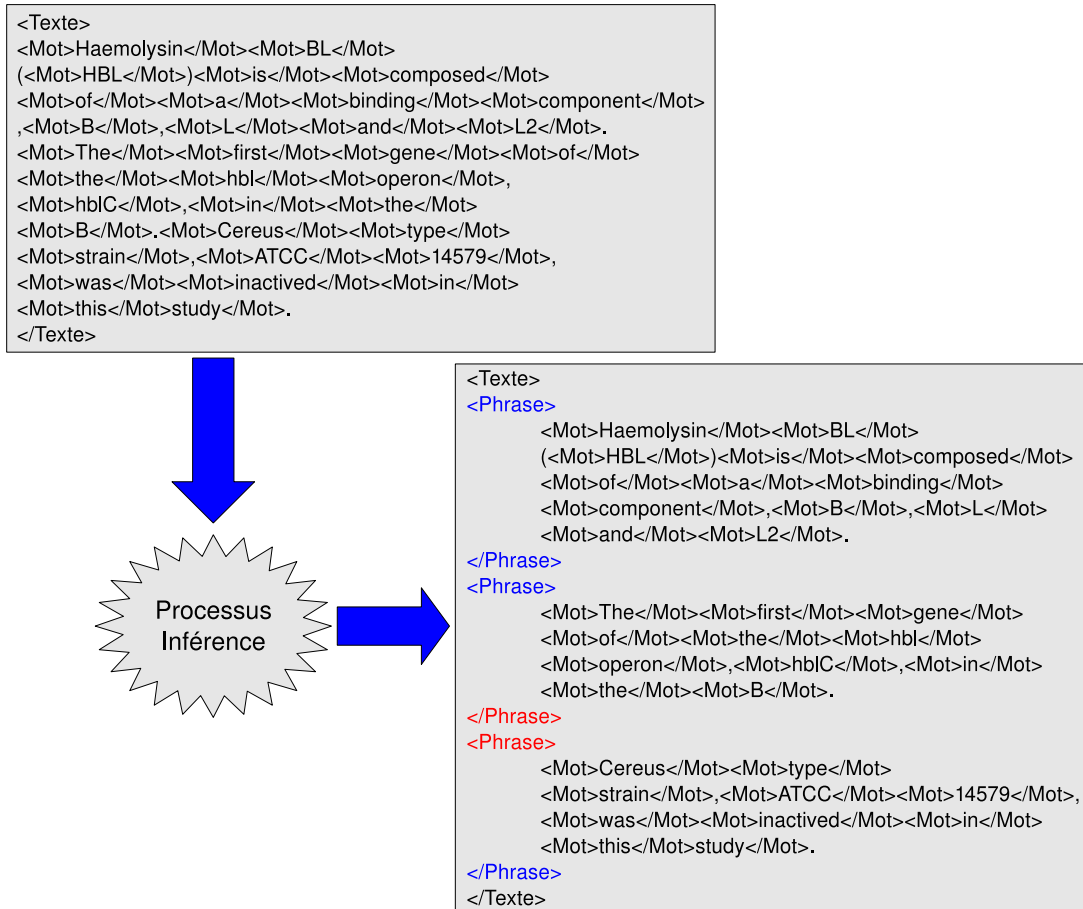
<Texte>
<Mot>Haemolysin</Mot><Mot>BL</Mot>
(<Mot>HBL</Mot>)<Mot>is</Mot><Mot>composed</Mot>
<Mot>of</Mot><Mot>a</Mot><Mot>binding</Mot><Mot>component</Mot>
,<Mot>B</Mot>,<Mot>L</Mot><Mot>and</Mot><Mot>L2</Mot>.
<Mot>The</Mot><Mot>first</Mot><Mot>gene</Mot><Mot>of</Mot>
<Mot>the</Mot><Mot>hbl</Mot><Mot>operon</Mot>,
<Mot>hblC</Mot>,<Mot>in</Mot><Mot>the</Mot>
<Mot>B</Mot>.<Mot>Cereus</Mot><Mot>type</Mot>
<Mot>strain</Mot>,<Mot>ATCC</Mot><Mot>14579</Mot>,
<Mot>was</Mot><Mot>inactived</Mot><Mot>in</Mot>
<Mot>this</Mot>study</Mot>.
</Texte>

Processus Inférence

<Texte>
<Phrase>
<Mot>Haemolysin</Mot><Mot>BL</Mot>
(<Mot>HBL</Mot>)<Mot>is</Mot><Mot>composed</Mot>
<Mot>of</Mot><Mot>a</Mot><Mot>binding</Mot>
<Mot>component</Mot>,<Mot>B</Mot>,<Mot>L</Mot>
<Mot>and</Mot><Mot>L2</Mot>.
</Phrase>
<Phrase>
<Mot>The</Mot><Mot>first</Mot><Mot>gene</Mot>
<Mot>of</Mot><Mot>the</Mot><Mot>hbl</Mot>
<Mot>operon</Mot>,<Mot>hblC</Mot>,<Mot>in</Mot>
<Mot>the</Mot><Mot>B</Mot>.
</Phrase>
<Phrase>
<Mot>Cereus</Mot><Mot>type</Mot>
<Mot>strain</Mot>,<Mot>ATCC</Mot><Mot>14579</Mot>,
<Mot>was</Mot><Mot>inactived</Mot><Mot>in</Mot>
<Mot>this</Mot>study</Mot>.
</Phrase>
</Texte>